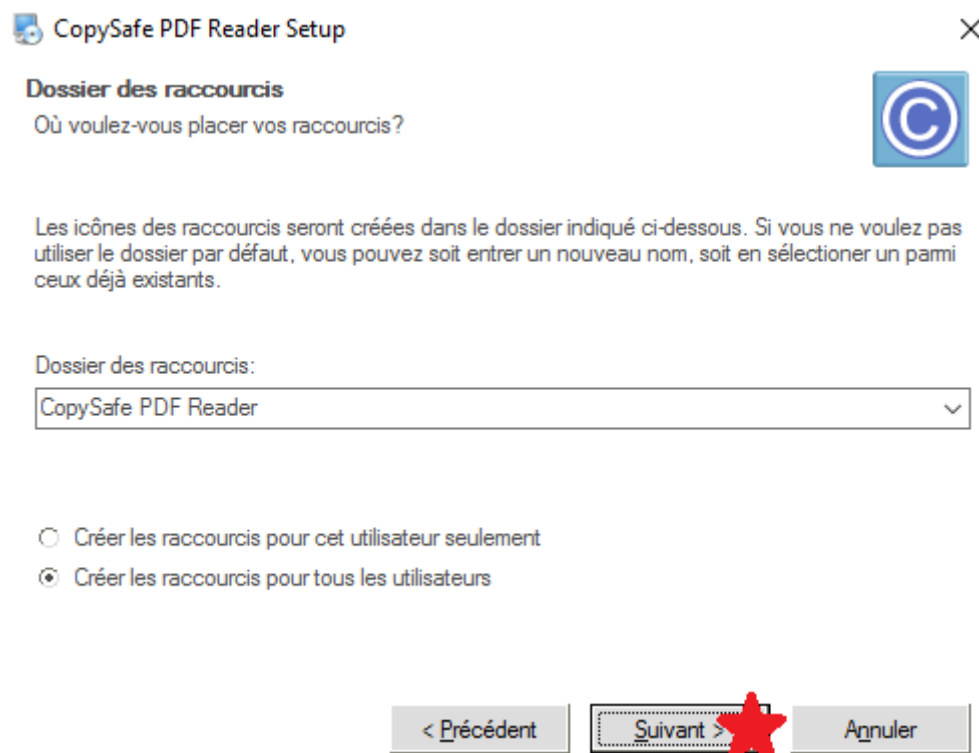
CopySafe PDF Reader Setup

Dossier des raccourcis
Où voulez-vous placer vos raccourcis?

Les icônes des raccourcis seront créées dans le dossier indiqué ci-dessous. Si vous ne voulez pas utiliser le dossier par défaut, vous pouvez soit entrer un nouveau nom, soit en sélectionner un parmi ceux déjà existants.

Dossier des raccourcis:
CopySafe PDF Reader

Créer les raccourcis pour cet utilisateur seulement
Créer les raccourcis pour tous les utilisateurs

< Précédent
Suivant >
Annuler